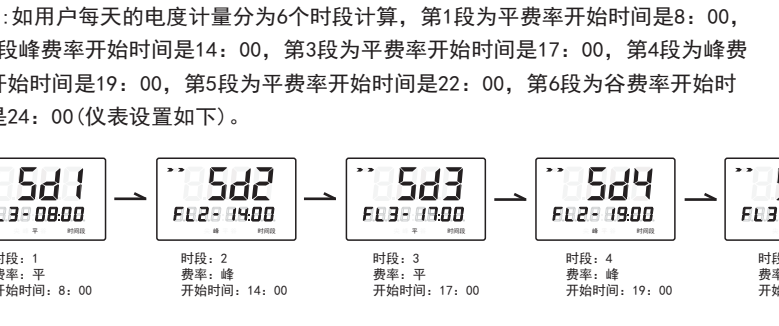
:如用户每天的电度计量分为6个时段计算，第1段为平费率开始时间是8：00，段峰费率开始时间是14：00，第3段为平费率开始时间是17：00，第4段为峰费开始时间是19：00，第5段为平费率开始时间是22：00，第6段为谷费率开始时是24：00(仪表设置如下)。

5d1
L3-08:00
平 时间段
时段：1
费率：平
开始时间：8：00

5d2
FL2-14:00
峰 时间段
时段：2
费率：峰
开始时间：14：00

5d3
FL3-17:00
时段：3
费率：平
开始时间：17：00

5d4
FL2-19:00
时段：4
费率：峰
开始时间：19：00

FL3
时段
费率
开始